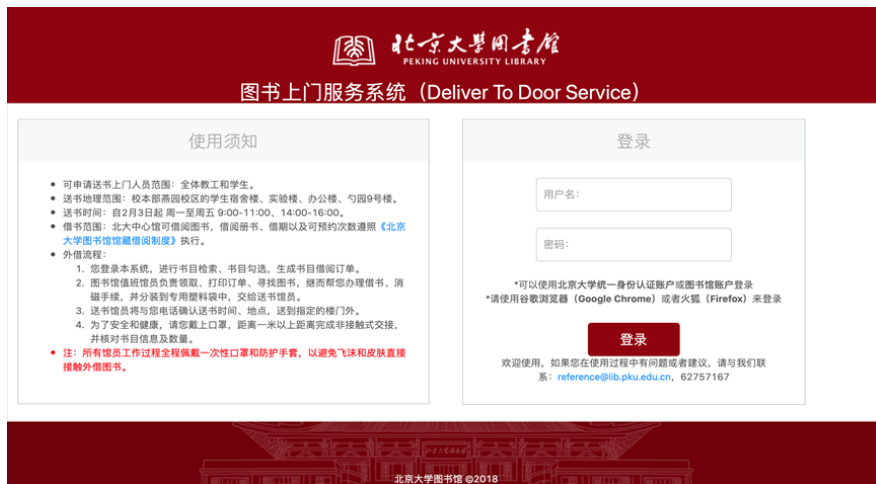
北京大學圖書館
PEKING UNIVERSITY LIBRARY

图书上门服务系统（Deliver To Door Service）

使用须知

- 可申请送书上门人员范围：全体教工和学生。
- 送书地理范围：校本部燕园校区的学生宿舍楼、实验楼、办公楼、勺园9号楼。
- 送书时间：自2月3日起 周一至周五 9:00-11:00、14:00-16:00。
- 借书范围：北大中心馆可借阅图书，借阅册书、借期以及可预约次数遵照《北京大学图书馆馆藏借阅制度》执行。
- 外借流程：
  1. 您登录本系统，进行书目检索、书目勾选，生成书目借阅订单。
  2. 图书馆值班馆员负责领取、打印订单、寻找图书，继而帮您办理借书、消磁手续，并分装到专用塑料袋中，交给送书馆员。
  3. 送书馆员将与您电话确认送书时间、地点，送到指定的楼门外。
  4. 为了安全和健康，请您戴上口罩，距离一米以上距离完成非接触式交接，并核对书目信息及数量。
- 注：所有馆员工作过程全程佩戴一次性口罩和防护手套，以避免飞沫和皮肤直接接触外借图书。

登录

用户名：

密码：

*可以使用北京大学统一身份认证账户或图书馆账户登录
*请使用谷歌浏览器（Google Chrome）或者火狐（Firefox）来登录

登录

欢迎使用，如果您在使用过程中有问题或者建议，请与我们联系：reference@lib.pku.edu.cn，62757167

北京大学图书馆 @2018